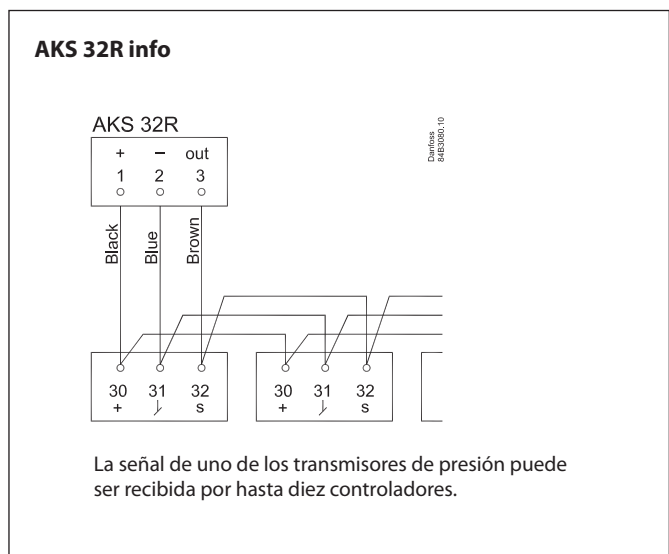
AKS 32R info

AKS 32R

+ – out
1 2 3

Black Blue Brown

Danfoss
84B3080.10

30 31 32
+ ⏊ s

30 31 32
+ ⏊ s

La señal de uno de los transmisores de presión puede ser recibida por hasta diez controladores.